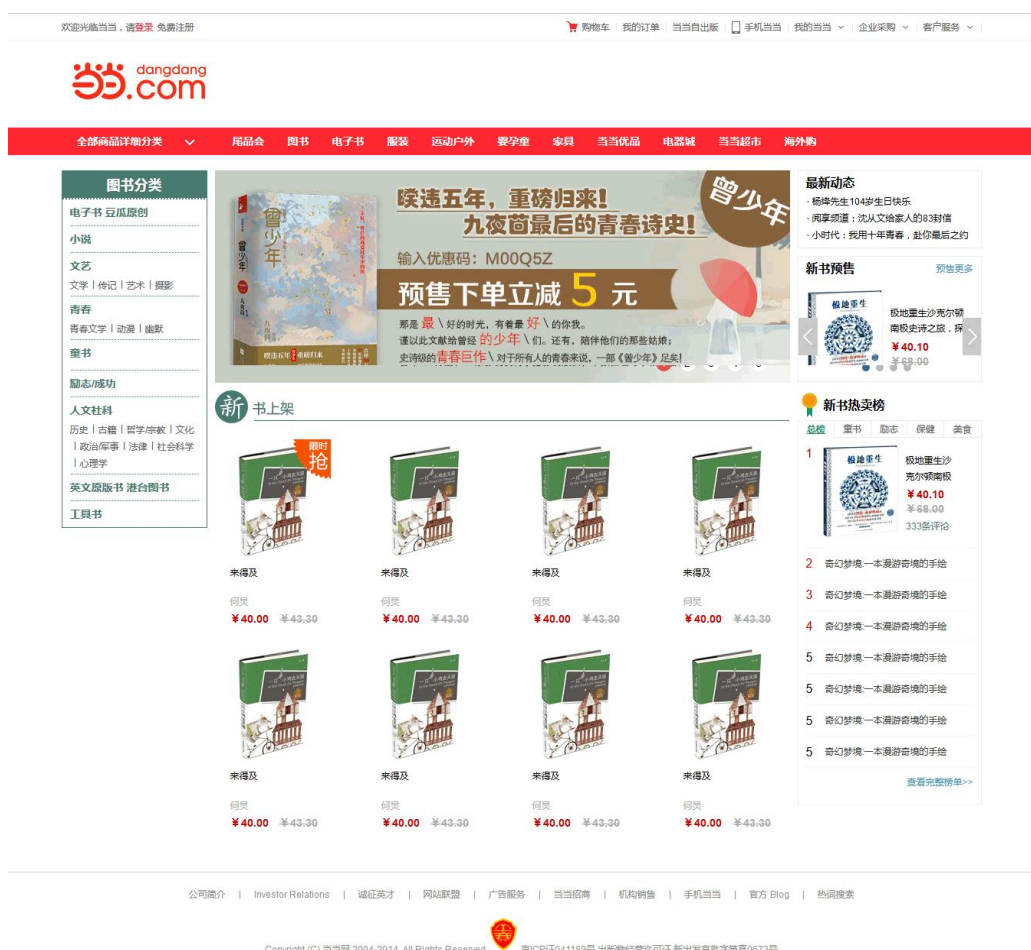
欢迎光临当当，请登录 免费注册

购物车 | 我的订单 | 当当自出版 | 手机当当 | 我的当当 | 企业采购 | 客户服务

当当 dangdang.com

全部商品详细分类 | 尾品会 | 图书 | 电子书 | 服装 | 运动户外 | 婴孕童 | 家具 | 当当优品 | 电器城 | 当当超市 | 海外购

图书分类

电子书 豆瓜原创

小说

文艺
文学 | 传记 | 艺术 | 摄影

青春
青春文学 | 动漫 | 幽默

童书

励志/成功

人文社科
历史 | 古籍 | 哲学/宗教 | 文化 | 政治/军事 | 法律 | 社会科学 | 心理学

英文原版书 港台图书

工具书

曾少年

暌违五年，重磅归来！
九夜茴最后的青春诗史！

输入优惠码：M00Q5Z

预售下单立减 5 元

那是 最 \ 好的时光，有着最 好 \ 的你我。
谨以此文献给曾经 的少年 \ 们。还有，陪伴他们的那些姑娘；
史诗级的青春巨作 \ 对于所有人的青春来说，一部《曾少年》足矣！

最新动态
· 杨绛先生104岁生日快乐
· 阅享频道：沈从文给家人的83封信
· 小时代：我用十年青春，赴你最后之约

新书预售 预售更多

极地重生沙克尔顿南极史诗之旅，探
¥40.10
¥68.00

新 书上架

限时 抢

来得及
何炅
¥40.00 ¥43.30

来得及
何炅
¥40.00 ¥43.30

来得及
何炅
¥40.00 ¥43.30

来得及
何炅
¥40.00 ¥43.30

来得及
何炅
¥40.00 ¥43.30

来得及
何炅
¥40.00 ¥43.30

来得及
何炅
¥40.00 ¥43.30

来得及
何炅
¥40.00 ¥43.30

新书热卖榜

总榜 | 童书 | 励志 | 保健 | 美食

1 极地重生沙克尔顿南极
¥40.10
¥68.00
333条评论

2 奇幻梦境:一本漫游奇境的手绘
3 奇幻梦境:一本漫游奇境的手绘
4 奇幻梦境:一本漫游奇境的手绘
5 奇幻梦境:一本漫游奇境的手绘
5 奇幻梦境:一本漫游奇境的手绘
5 奇幻梦境:一本漫游奇境的手绘
5 奇幻梦境:一本漫游奇境的手绘

查看完整榜单>>

公司简介 | Investor Relations | 诚征英才 | 网站联盟 | 广告服务 | 当当招商 | 机构销售 | 手机当当 | 官方 Blog | 热词搜索

Copyright (C) 当当网 2004-2014, All Rights Reserved 京ICP证041189号 出版物经营许可证 新出发京批字第直0673号